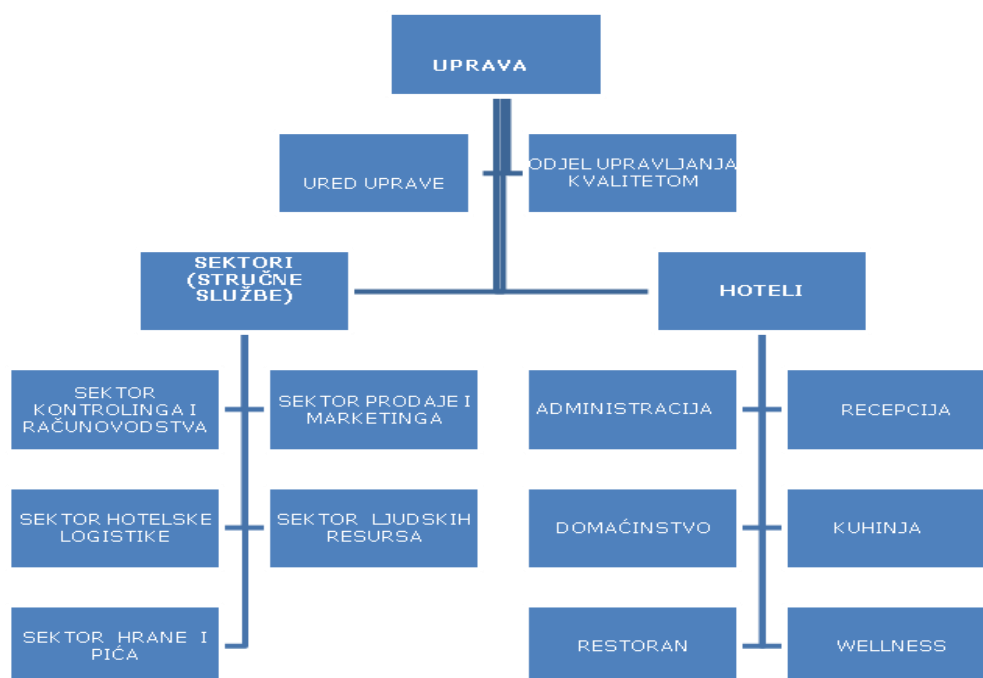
UPRAVA

URED UPRAVE

ODJEL UPRAVLJANJA KVALITETOM

SEKTORI (STRUČNE SLUŽBE)

HOTELI

SEKTOR KONTROLINGA I RAČUNOVODSTVA

SEKTOR PRODAJE I MARKETINGA

SEKTOR HOTELSKE LOGISTIKE

SEKTOR LJUDSKIH RESURSA

SEKTOR HRANE I PIĆA

ADMINISTRACIJA

RECEPCIJA

DOMAĆINSTVO

KUHINJA

RESTORAN

WELLNESS